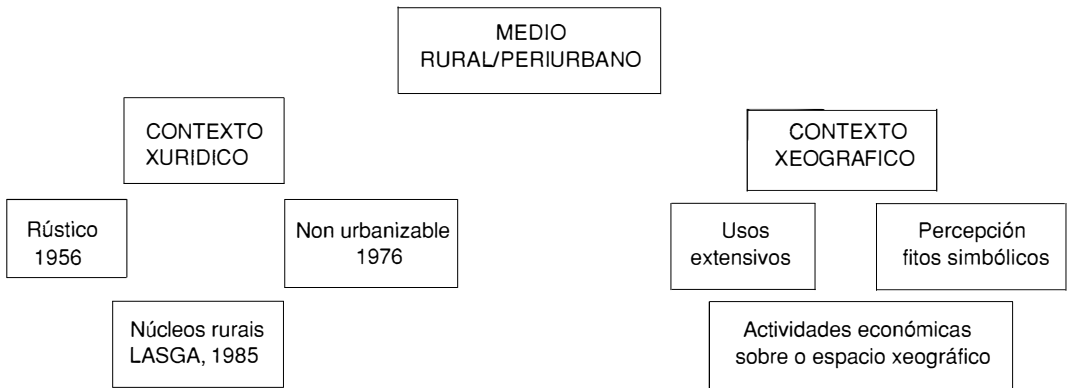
MEDIO
RURAL/PERIURBANO

CONTEXTO
XURIDICO

Rústico
1956

Non urbanizable
1976

Núcleos rurais
LASGA, 1985

CONTEXTO
XEOGRAFICO

Usos
extensivos

Percepción
fitos simbólicos

Actividades económicas
sobre o espacio xeográfico